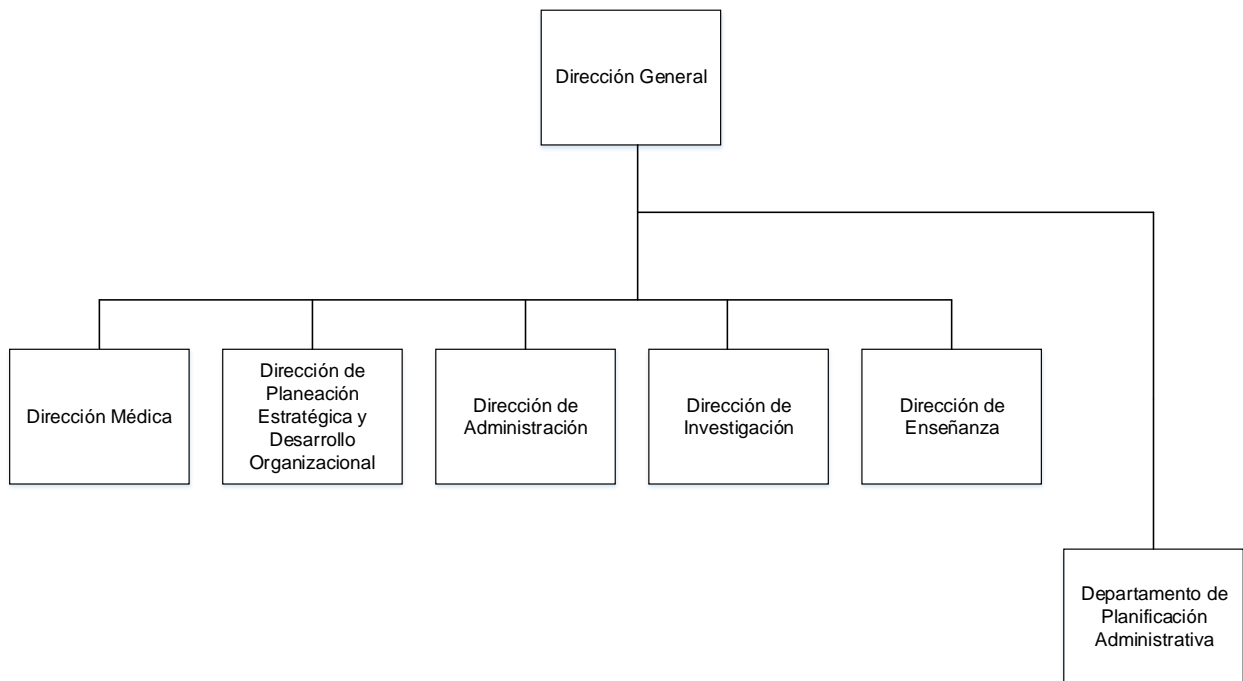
Dirección General

Dirección Médica

Dirección de Planeación Estratégica y Desarrollo Organizacional

Dirección de Administración

Dirección de Investigación

Dirección de Enseñanza

Departamento de Planificación Administrativa